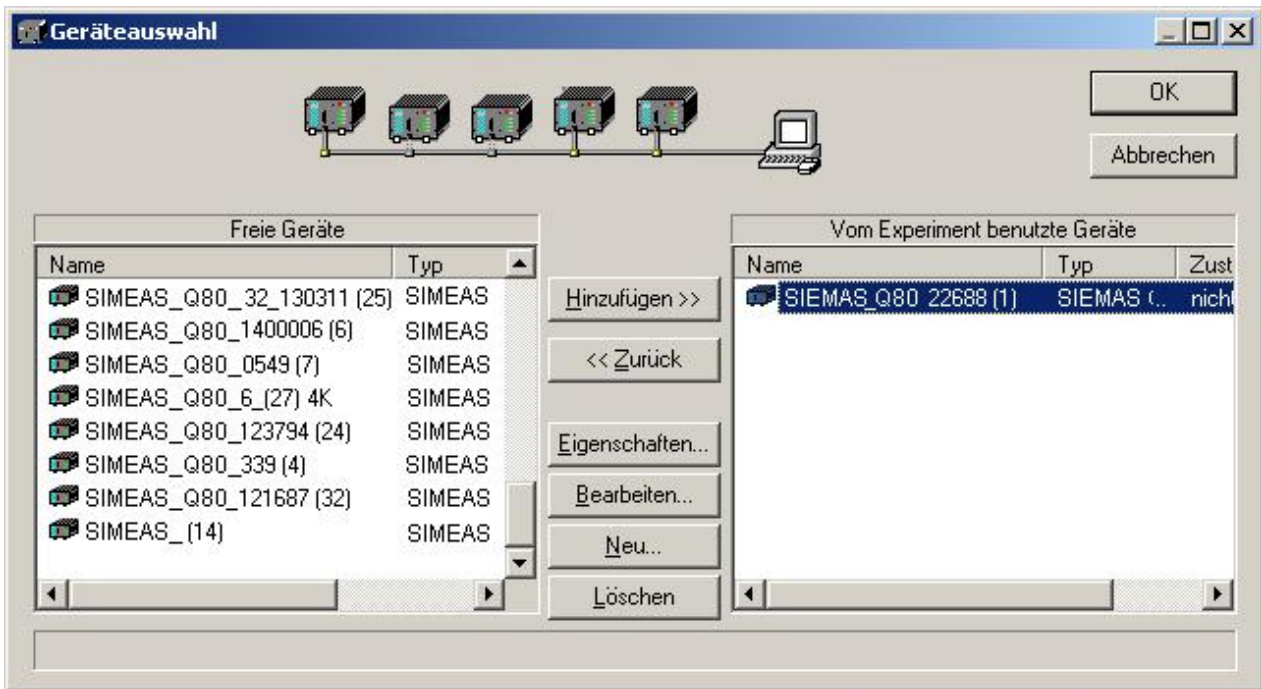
Geräteauswahl

OK

Abbrechen

Freie Geräte

| Name | Typ |
|---|---|
| SIMEAS_Q80_32_130311 (25) | SIMEAS |
| SIMEAS_Q80_1400006 (6) | SIMEAS |
| SIMEAS_Q80_0549 (7) | SIMEAS |
| SIMEAS_Q80_6_(27) 4K | SIMEAS |
| SIMEAS_Q80_123794 (24) | SIMEAS |
| SIMEAS_Q80_339 (4) | SIMEAS |
| SIMEAS_Q80_121687 (32) | SIMEAS |
| SIMEAS_ (14) | SIMEAS |

Hinzufügen >>

<< Zurück

Eigenschaften...

Bearbeiten...

Neu...

Löschen

Vom Experiment benutzte Geräte

| Name | Typ | Zust |
|---|---|---|
| SIEMAS_Q80_22688 (1) | SIEMAS (.. | nich |